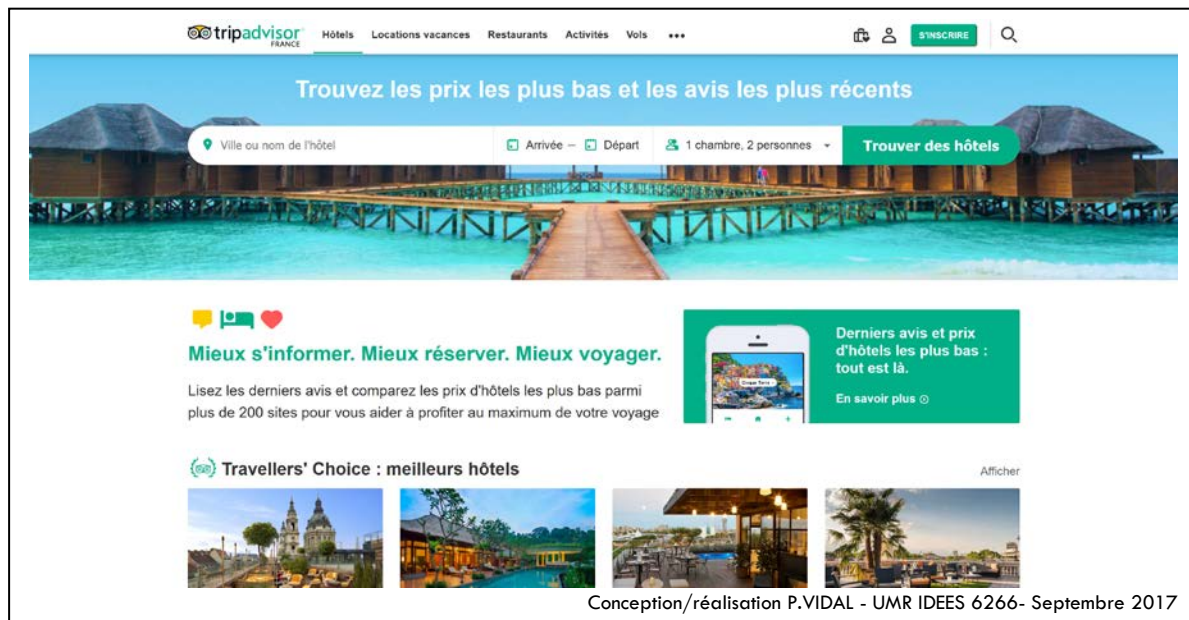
tripadvisor FRANCE Hôtels Locations vacances Restaurants Activités Vols •••

S'INSCRIRE

Trouvez les prix les plus bas et les avis les plus récents

Ville ou nom de l'hôtel Arrivée — Départ 1 chambre, 2 personnes Trouver des hôtels

Mieux s'informer. Mieux réserver. Mieux voyager.

Lisez les derniers avis et comparez les prix d'hôtels les plus bas parmi plus de 200 sites pour vous aider à profiter au maximum de votre voyage

Derniers avis et prix d'hôtels les plus bas : tout est là.

En savoir plus

Travellers' Choice : meilleurs hôtels

Afficher

Conception/réalisation P.VIDAL - UMR IDEES 6266- Septembre 2017